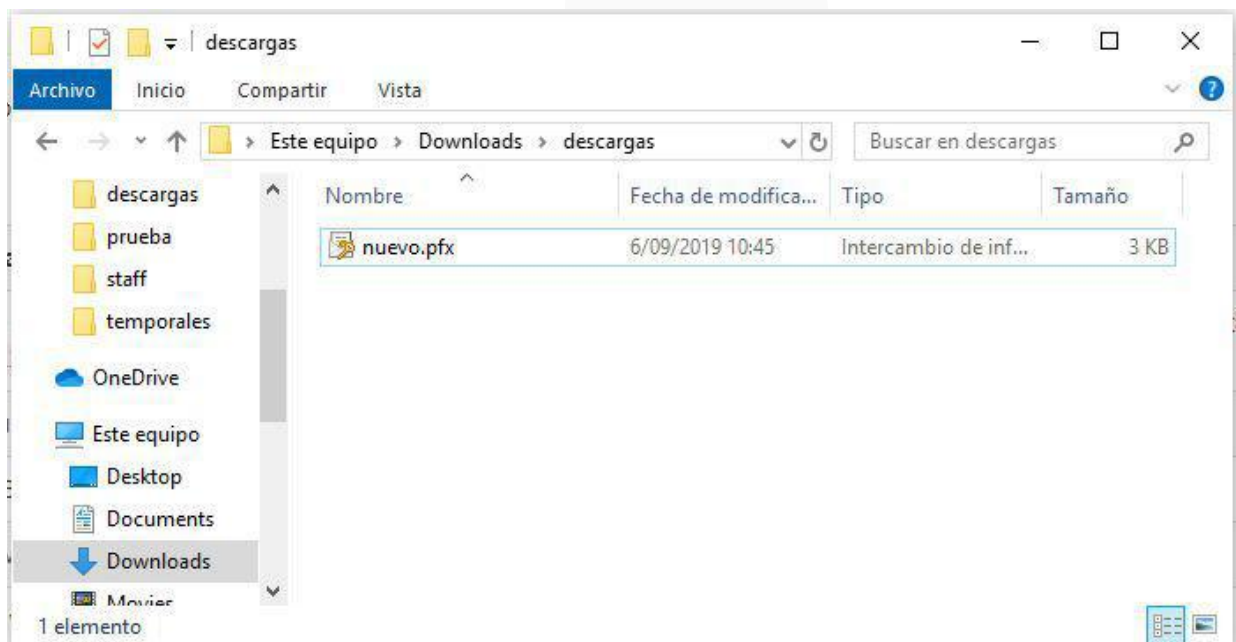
descargas

Archivo Inicio Compartir Vista

Este equipo › Downloads › descargas

Buscar en descargas

descargas
prueba
staff
temporales
OneDrive
Este equipo
Desktop
Documents
Downloads
Movies

| Nombre | Fecha de modifica... | Tipo | Tamaño |
|---|---|---|---|
| nuevo.pfx | 6/09/2019 10:45 | Intercambio de inf... | 3 KB |

1 elemento